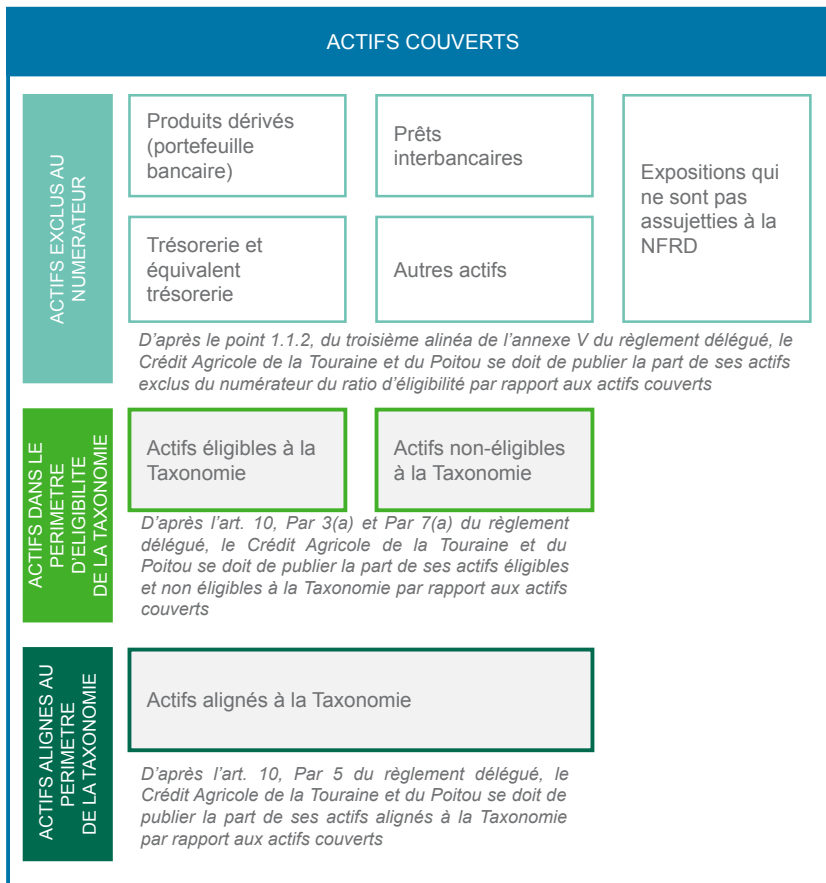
ACTIFS COUVERTS

ACTIFS EXCLUS AU NUMERATEUR

Produits dérivés (portefeuille bancaire)

Prêts interbancaires

Expositions qui ne sont pas assujetties à la NFRD

Trésorerie et équivalent trésorerie

Autres actifs

D'après le point 1.1.2, du troisième alinéa de l'annexe V du règlement délégué, le Crédit Agricole de la Touraine et du Poitou se doit de publier la part de ses actifs exclus du numérateur du ratio d'éligibilité par rapport aux actifs couverts

ACTIFS DANS LE PERIMETRE D'ELIGIBILITE DE LA TAXONOMIE

Actifs éligibles à la Taxonomie

Actifs non-éligibles à la Taxonomie

D'après l'art. 10, Par 3(a) et Par 7(a) du règlement délégué, le Crédit Agricole de la Touraine et du Poitou se doit de publier la part de ses actifs éligibles et non éligibles à la Taxonomie par rapport aux actifs couverts

ACTIFS ALIGNES AU PERIMETRE DE LA TAXONOMIE

Actifs alignés à la Taxonomie

D'après l'art. 10, Par 5 du règlement délégué, le Crédit Agricole de la Touraine et du Poitou se doit de publier la part de ses actifs alignés à la Taxonomie par rapport aux actifs couverts